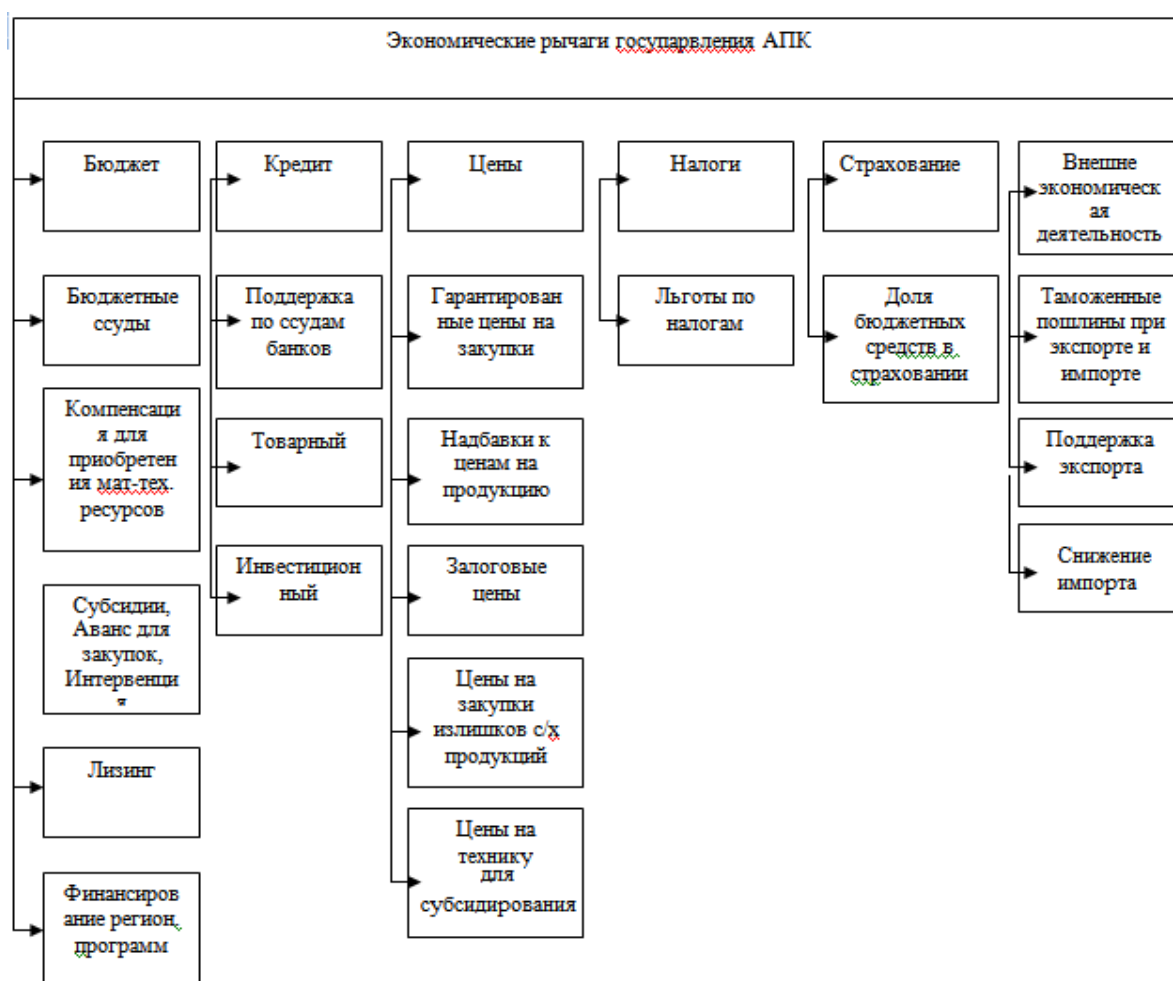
Экономические рычаги госупарвления АПК

Бюджет

Бюджетные ссуды

Компенсация для приобретения мат-тех. ресурсов

Субсидии, Аванс для закупок, Интервенция

Лизинг

Финансирование регион. программ

Кредит

Поддержка по ссудам банков

Товарный

Инвестиционный

Цены

Гарантированные цены на закупки

Надбавки к ценам на продукцию

Залоговые цены

Цены на закупки излишков с/х продукций

Цены на технику для субсидирования

Налоги

Льготы по налогам

Страхование

Доля бюджетных средств в страховании

Внешне экономическая деятельность

Таможенные пошлины при экспорте и импорте

Поддержка экспорта

Снижение импорта